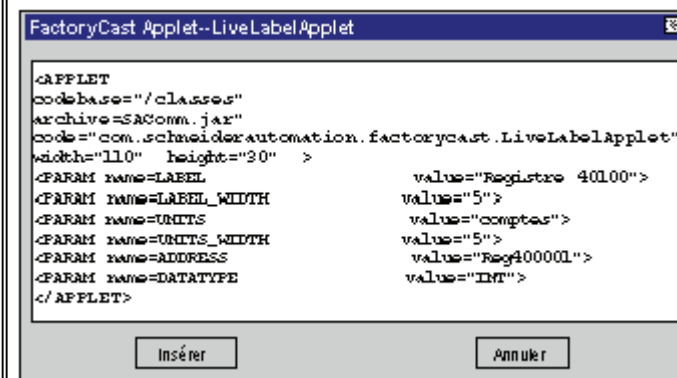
FactoryCast Applet--LiveLabelApplet

<APPLET
codebase="/classes"
archive=SAComm.jar"
code="com.schneiderautomation.factorycast.LiveLabelApplet"
width="110" height="30" >
<PARAM name=LABEL value="Registre 40100">
<PARAM name=LABEL_WIDTH value="5">
<PARAM name=UNITS value="comptes">
<PARAM name=UNITS_WIDTH value="5">
<PARAM name=ADDRESS value="Reg400001">
<PARAM name=DATATYPE value="INT">
</APPLET>

Insérer

Annuler